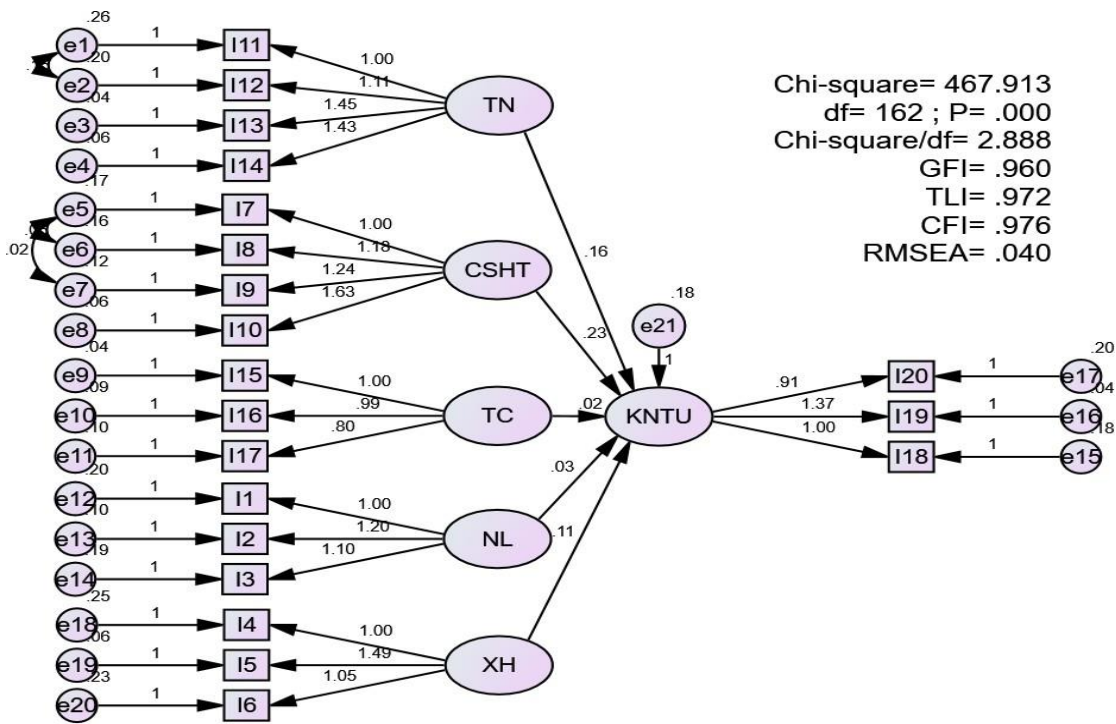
Chi-square= 467.913
df= 162 ; P= .000
Chi-square/df= 2.888
GFI= .960
TLI= .972
CFI= .976
RMSEA= .040

.26
e1
1
I11
.20
e2
1
I12
.04
e3
1
I13
.06
e4
1
I14
1.00
1.11
1.45
1.43
TN

.17
e5
1
I7
.16
e6
1
I8
.02
.12
e7
1
I9
.06
e8
1
I10
1.00
1.18
1.24
1.63
CSHT

.04
e9
1
I15
.09
e10
1
I16
.10
e11
1
I17
1.00
.99
.80
TC

.20
e12
1
I1
.10
e13
1
I2
.19
e14
1
I3
1.00
1.20
1.10
NL

.25
e18
1
I4
.06
e19
1
I5
.23
e20
1
I6
1.00
1.49
1.05
XH

.16
.23
.02
.03
.11
.18
e21
1
KNTU

.91
1.37
1.00
I20
I19
I18
1
1
1
.20
e17
.04
e16
.18
e15